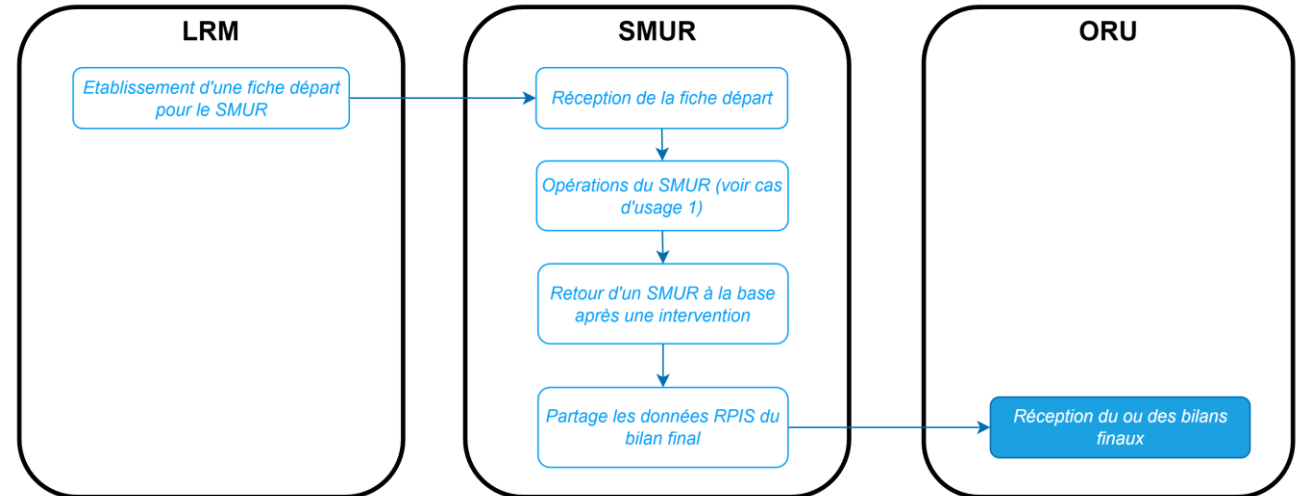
LRM

Etablissement d'une fiche départ pour le SMUR

SMUR

Réception de la fiche départ

Opérations du SMUR (voir cas d'usage 1)

Retour d'un SMUR à la base après une intervention

Partage les données RPIS du bilan final

ORU

Réception du ou des bilans finaux